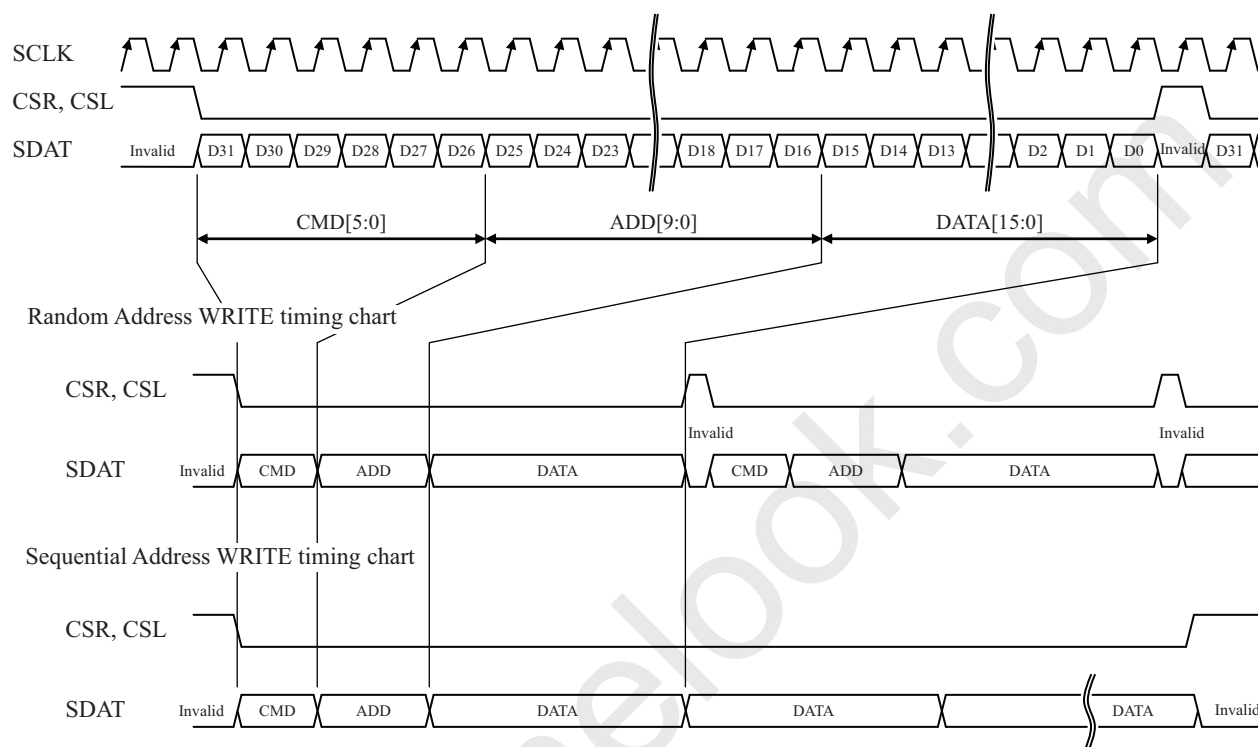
SCLK

CSR, CSL

SDAT Invalid D31 D30 D29 D28 D27 D26 D25 D24 D23 D18 D17 D16 D15 D14 D13 D2 D1 D0 Invalid D31

CMD[5:0] ADD[9:0] DATA[15:0]

Random Address WRITE timing chart

CSR, CSL

Invalid Invalid

SDAT Invalid CMD ADD DATA CMD ADD DATA

Sequential Address WRITE timing chart

CSR, CSL

SDAT Invalid CMD ADD DATA DATA DATA Invalid